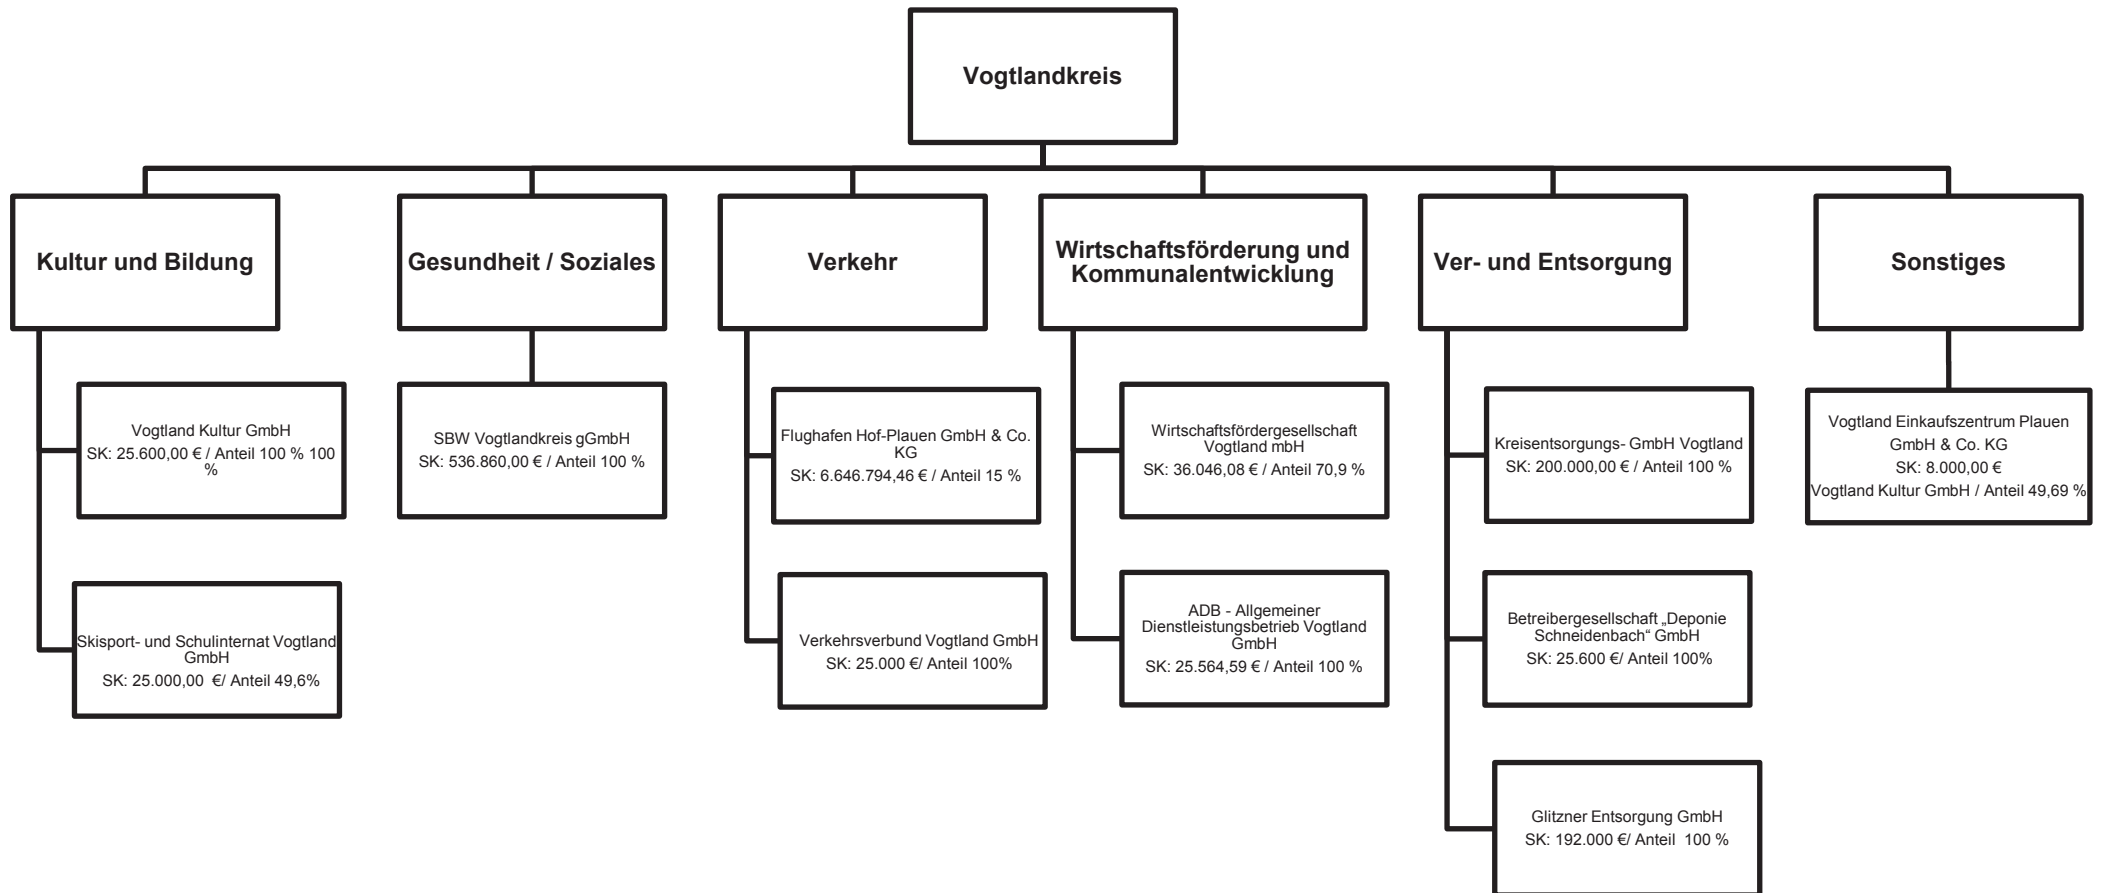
Vogtlandkreis

Kultur und Bildung

Vogtland Kultur GmbH
SK: 25.600,00 € / Anteil 100 % 100 %

Skisport- und Schulinternat Vogtland GmbH
SK: 25.000,00 €/ Anteil 49,6%

Gesundheit / Soziales

SBW Vogtlandkreis gGmbH
SK: 536.860,00 € / Anteil 100 %

Verkehr

Flughafen Hof-Plauen GmbH & Co. KG
SK: 6.646.794,46 € / Anteil 15 %

Verkehrsverbund Vogtland GmbH
SK: 25.000 €/ Anteil 100%

Wirtschaftsförderung und Kommunalentwicklung

Wirtschaftsfördergesellschaft Vogtland mbH
SK: 36.046,08 € / Anteil 70,9 %

ADB - Allgemeiner Dienstleistungsbetrieb Vogtland GmbH
SK: 25.564,59 € / Anteil 100 %

Ver- und Entsorgung

Kreisentsorgungs- GmbH Vogtland
SK: 200.000,00 € / Anteil 100 %

Betreibergesellschaft „Deponie Schneidenbach" GmbH
SK: 25.600 €/ Anteil 100%

Glitzner Entsorgung GmbH
SK: 192.000 €/ Anteil 100 %

Sonstiges

Vogtland Einkaufszentrum Plauen GmbH & Co. KG
SK: 8.000,00 €
Vogtland Kultur GmbH / Anteil 49,69 %